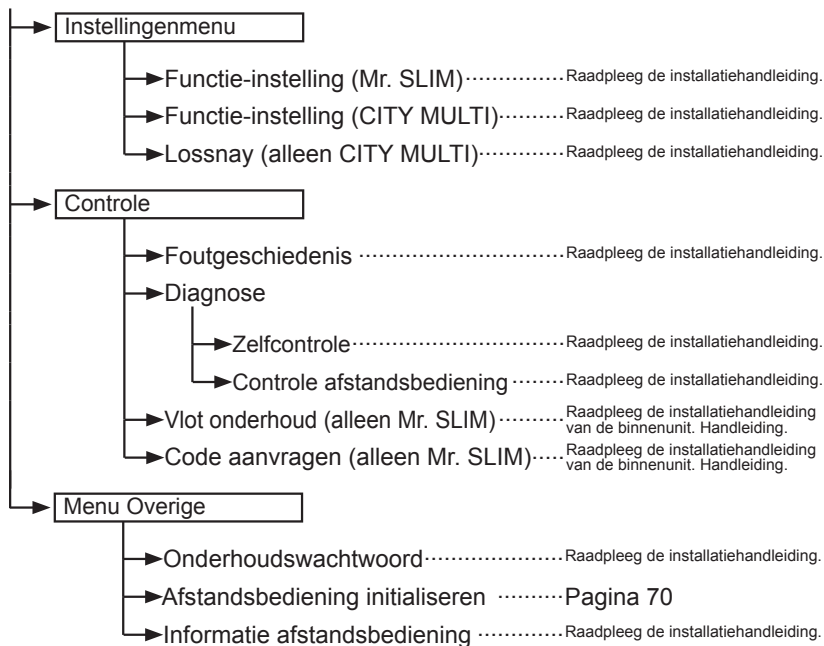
Instellingenmenu

Functie-instelling (Mr. SLIM) Raadpleeg de installatiehandleiding.

Functie-instelling (CITY MULTI) Raadpleeg de installatiehandleiding.

Lossnay (alleen CITY MULTI) Raadpleeg de installatiehandleiding.

Controle

Foutgeschiedenis Raadpleeg de installatiehandleiding.

Diagnose

Zelfcontrole Raadpleeg de installatiehandleiding.

Controle afstandsbediening Raadpleeg de installatiehandleiding.

Vlot onderhoud (alleen Mr. SLIM) Raadpleeg de installatiehandleiding van de binnenunit. Handleiding.

Code aanvragen (alleen Mr. SLIM) Raadpleeg de installatiehandleiding van de binnenunit. Handleiding.

Menu Overige

Onderhoudswachtwoord Raadpleeg de installatiehandleiding.

Afstandsbediening initialiseren Pagina 70

Informatie afstandsbediening Raadpleeg de installatiehandleiding.